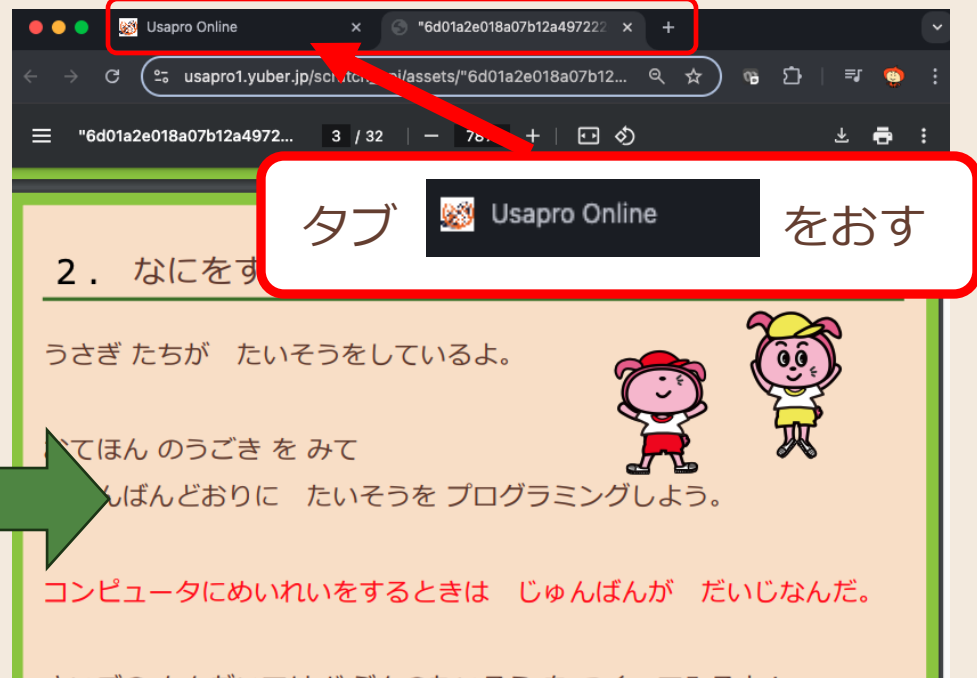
Usapro Online ×
"6d01a2e018a07b12a497222 ×
+
usapro1.yuber.jp/sc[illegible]/assets/"6d01a2e018a07b12...
"6d01a2e018a07b12a4972... 3 / 32 — 78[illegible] +

タブ Usapro Online をおす

2． なにをす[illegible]

うさぎ たちが　たいそうをしているよ。

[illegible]てほん のうごき を みて
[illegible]んばんどおりに　たいそうを プログラミングしよう。

コンピュータにめいれいをするときは　じゅんばんが　だいじなんだ。

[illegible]